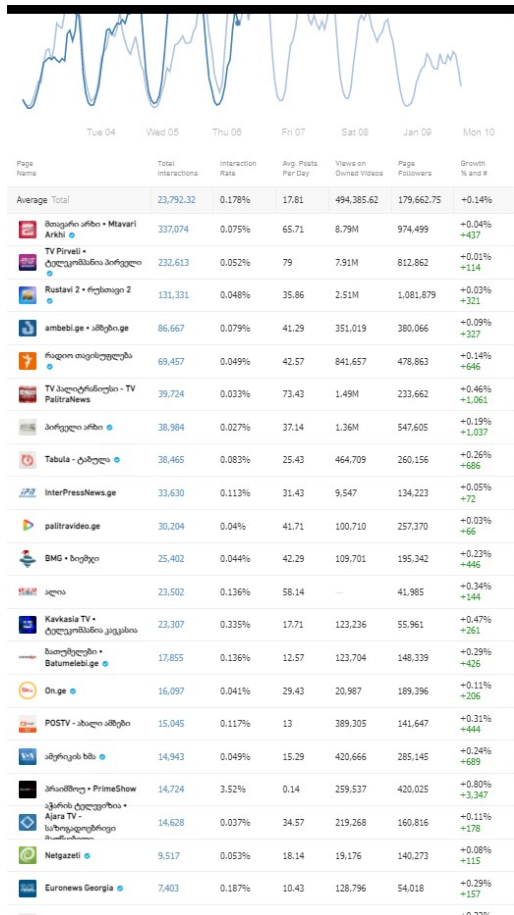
Tue 04 Wed 05 Thu 06 Fri 07 Sat 08 Jan 09 Mon 10

| Page Name | Total Interactions | Interaction Rate | Avg. Posts Per Day | Views on Owned Videos | Page Followers | Growth % and # |
|---|---|---|---|---|---|---|
| Average Total | 23,792.32 | 0.178% | 17.81 | 494,385.62 | 179,662.75 | +0.14% |
| მთავარი არხი • Mtavari Arkhi | 337,074 | 0.075% | 65.71 | 8.79M | 974,499 | +0.04% +437 |
| TV Pirveli • ტელეკომპანია პირველი | 232,613 | 0.052% | 79 | 7.91M | 812,862 | +0.01% +114 |
| Rustavi 2 • რუსთავი 2 | 131,331 | 0.048% | 35.86 | 2.51M | 1,081,879 | +0.03% +321 |
| ambebi.ge • ამბები.ge | 86,667 | 0.079% | 41.29 | 351,019 | 380,066 | +0.09% +327 |
| რადიო თავისუფლება | 69,457 | 0.049% | 42.57 | 841,657 | 478,863 | +0.14% +646 |
| TV პალიტრანიუსი - TV PalitraNews | 39,724 | 0.033% | 73.43 | 1.49M | 233,662 | +0.46% +1,061 |
| პირველი არხი | 38,984 | 0.027% | 37.14 | 1.36M | 547,605 | +0.19% +1,037 |
| Tabula - ტაბულა | 38,465 | 0.083% | 25.43 | 464,709 | 260,156 | +0.26% +686 |
| InterPressNews.ge | 33,630 | 0.113% | 31.43 | 9,547 | 134,223 | +0.05% +72 |
| palitravideo.ge | 30,204 | 0.04% | 41.71 | 100,710 | 257,370 | +0.03% +66 |
| BMG • ბიემჯი | 25,402 | 0.044% | 42.29 | 109,701 | 195,342 | +0.23% +446 |
| ალია | 23,502 | 0.136% | 58.14 | — | 41,985 | +0.34% +144 |
| Kavkasia TV • ტელეკომპანია კავკასია | 23,307 | 0.335% | 17.71 | 123,236 | 55,961 | +0.47% +261 |
| ბათუმელები • Batumelebi.ge | 17,855 | 0.136% | 12.57 | 123,704 | 148,339 | +0.29% +426 |
| On.ge | 16,097 | 0.041% | 29.43 | 20,987 | 189,396 | +0.11% +206 |
| POSTV - ახალი ამბები | 15,045 | 0.117% | 13 | 389,305 | 141,647 | +0.31% +444 |
| ამერიკის ხმა | 14,943 | 0.049% | 15.29 | 420,666 | 285,145 | +0.24% +689 |
| პრაიმშოუ • PrimeShow | 14,724 | 3.52% | 0.14 | 259,537 | 420,025 | +0.80% +3,347 |
| აჭარის ტელევიზია • Ajara TV - საზოგადოებრივი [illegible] | 14,628 | 0.037% | 34.57 | 219,268 | 160,816 | +0.11% +178 |
| Netgazeti | 9,517 | 0.053% | 18.14 | 19,176 | 140,273 | +0.08% +115 |
| Euronews Georgia | 7,403 | 0.187% | 10.43 | 128,796 | 54,018 | +0.29% +157 |